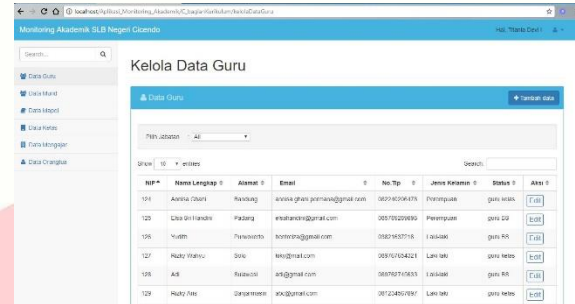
localhost/Aplikasi_Monitoring_Akademik/C_bagianKurikulum/kelolaDataGuru

Monitoring Akademik SLB Negeri Cicendo

Hai, Thanto Devi !

Search...

Data Guru

Data Murid

Data Mapel

Data Kelas

Data Mengajar

Data Orangtua

Kelola Data Guru

Data Guru

+ Tambah data

Pilih Jabatan All

Show 10 entries

Search:

| NIP | Nama Lengkap | Alamat | Email | No.Tlp | Jenis Kelamin | Status | Aksi |
|---|---|---|---|---|---|---|---|
| 124 | Annisa Ghani | Bandung | annisa.ghani.permana@gmail.com | 082316206478 | Perempuan | guru kelas | Edit |
| 125 | Elsa Oli Handini | Padang | elsahandini@gmail.com | 085705289860 | Perempuan | guru BS | Edit |
| 126 | Yudith | Purwokerto | bontoidra@gmail.com | 08211632718 | Laki-laki | guru BS | Edit |
| 127 | Rizky Wahyu | Solo | tekj@mail.com | 085767654321 | Laki-laki | guru kelas | Edit |
| 128 | Adi | Sulawesi | adi@gmail.com | 085767715635 | Laki-laki | guru BS | Edit |
| 129 | Rizky Aris | Banjarmasin | abc@gmail.com | 081234567897 | Laki-laki | guru kelas | Edit |